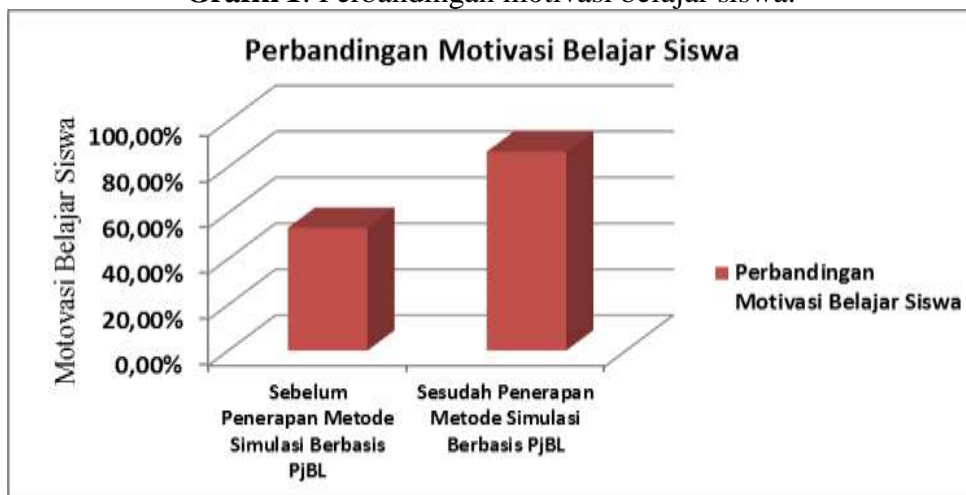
Grafik 1. Perbandingan motivasi belajar siswa.

Perbandingan Motivasi Belajar Siswa

Motovasi Belajar Siswa

100,00%
80,00%
60,00%
40,00%
20,00%
0,00%

Sebelum Penerapan Metode Simulasi Berbasis PjBL

Sesudah Penerapan Metode Simulasi Berbasis PjBL

Perbandingan Motivasi Belajar Siswa